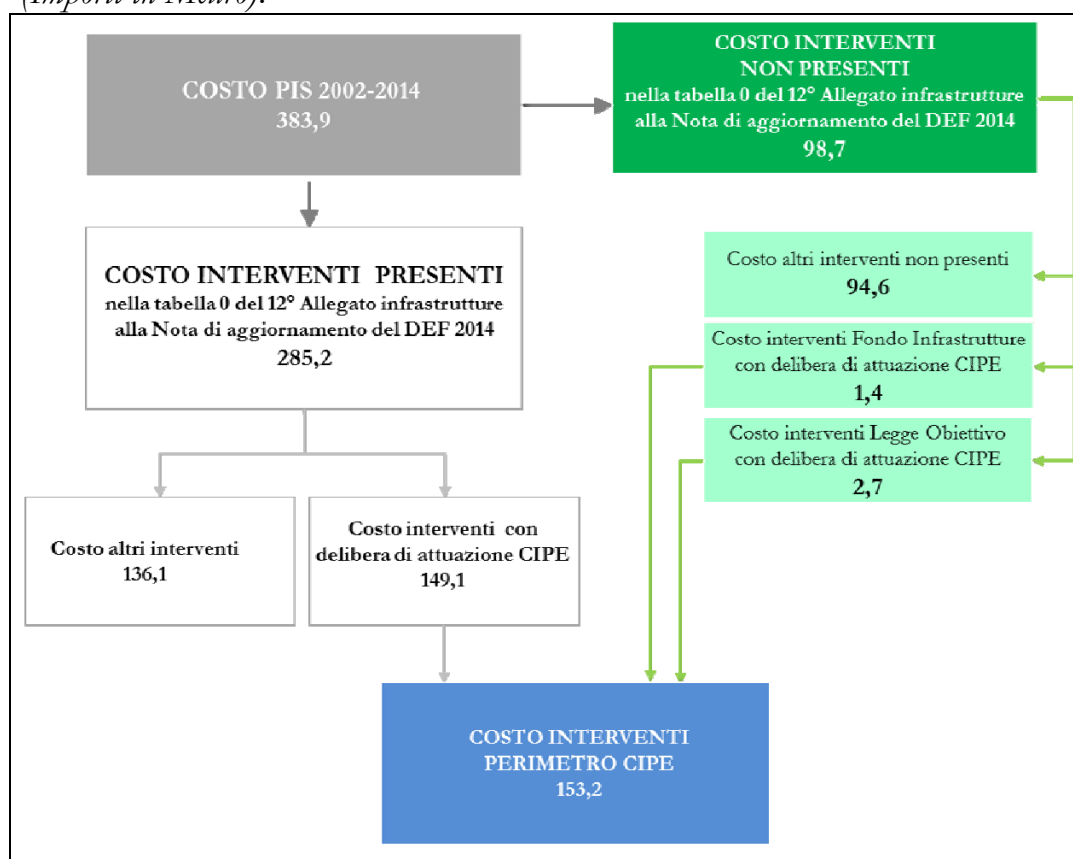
(Importi in Meuro).

COSTO PIS 2002-2014
383,9

COSTO INTERVENTI
NON PRESENTI
nella tabella 0 del 12° Allegato infrastrutture alla Nota di aggiornamento del DEF 2014
98,7

COSTO INTERVENTI PRESENTI
nella tabella 0 del 12° Allegato infrastrutture alla Nota di aggiornamento del DEF 2014
285,2

Costo altri interventi non presenti
94,6

Costo interventi Fondo Infrastrutture con delibera di attuazione CIPE
1,4

Costo interventi Legge Obiettivo con delibera di attuazione CIPE
2,7

Costo altri interventi
136,1

Costo interventi con delibera di attuazione CIPE
149,1

COSTO INTERVENTI
PERIMETRO CIPE
153,2